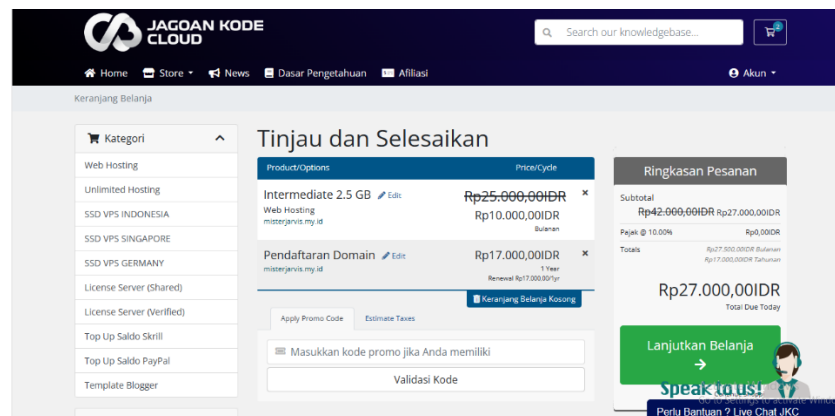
JAGOAN KODE CLOUD

Search our knowledgebase...

0

Home Store News Dasar Pengetahuan Afiliasi

Akun

Keranjang Belanja

Kategori

Web Hosting

Unlimited Hosting

SSD VPS INDONESIA

SSD VPS SINGAPORE

SSD VPS GERMANY

License Server (Shared)

License Server (Verified)

Top Up Saldo Skrill

Top Up Saldo PayPal

Template Blogger

Tinjau dan Selesaikan

| Product/Options | Price/Cycle |
|---|---|
| Intermediate 2.5 GB Edit<br>Web Hosting<br>misterjarvis.my.id | ~~Rp25.000,00IDR~~<br>Rp10.000,00IDR<br>Bulanan |
| Pendaftaran Domain Edit<br>misterjarvis.my.id | Rp17.000,00IDR<br>1 Year<br>Renewal Rp17.000,00/1yr |

Keranjang Belanja Kosong

Apply Promo Code

Estimate Taxes

Masukkan kode promo jika Anda memiliki

Validasi Kode

Ringkasan Pesanan

Subtotal

~~Rp42.000,00IDR~~ Rp27.000,00IDR

Pajak @ 10.00% Rp0,00IDR

Totals Rp27.500,00IDR Bulanan
Rp17.000,00IDR Tahunan

Rp27.000,00IDR

Total Due Today

Lanjutkan Belanja

Speak to us!

Perlu Bantuan ? Live Chat JKC

Go to Settings to activate Windows.